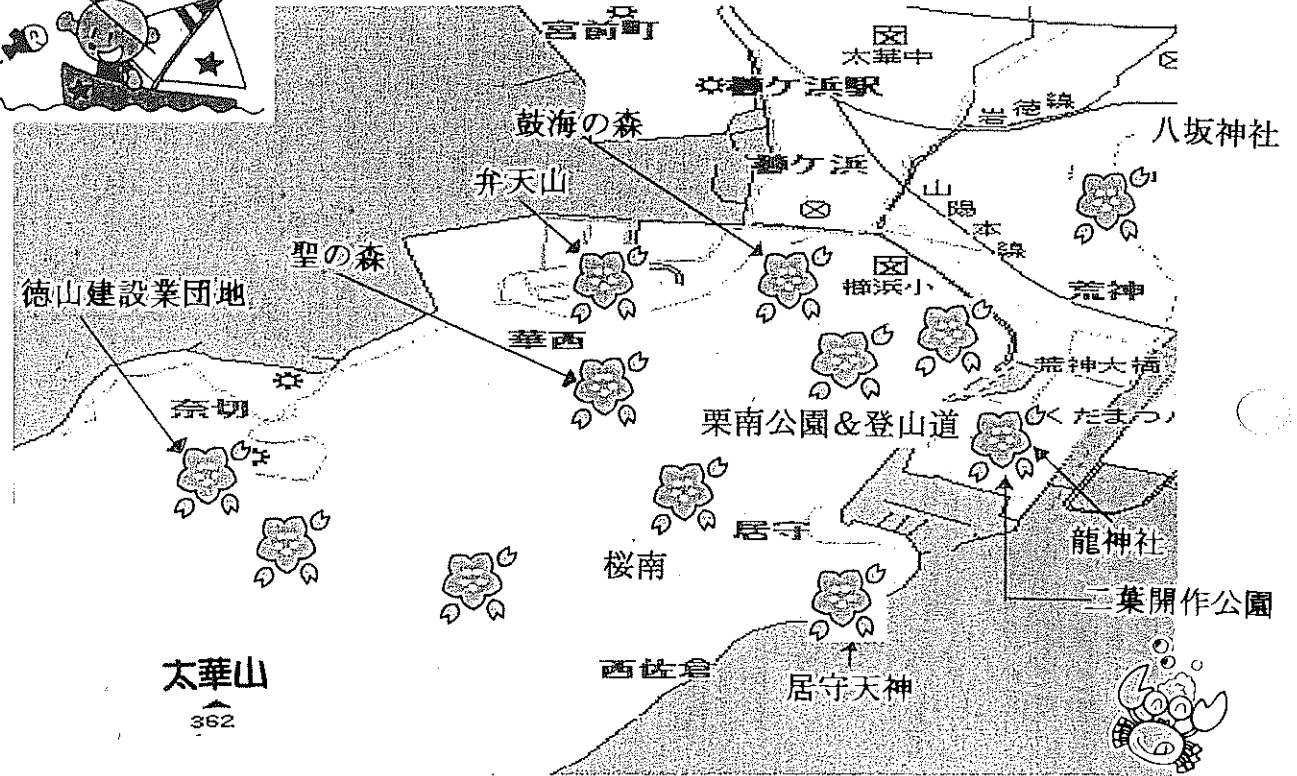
宮前町
太華中
櫛ケ浜駅
岩徳線
鼓海の森
八坂神社
櫛ケ浜
弁天山
山陽本線
聖の森
櫛浜小
荒神
徳山建設業団地
華西
荒神大橋
奈切
栗南公園＆登山道
くだまつ
居守
龍神社
桜南
二葉開作公園
太華山
362
西佐倉
居守天神